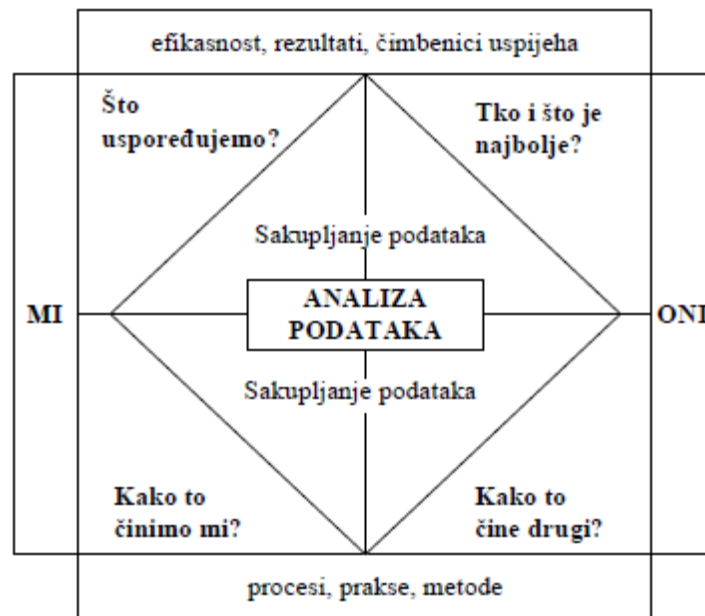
efikasnost, rezultati, čimbenici uspijeha

Što uspoređujemo?

Tko i što je najbolje?

Sakupljanje podataka

MI

ANALIZA PODATAKA

ONI

Sakupljanje podataka

Kako to činimo mi?

Kako to čine drugi?

procesi, prakse, metode